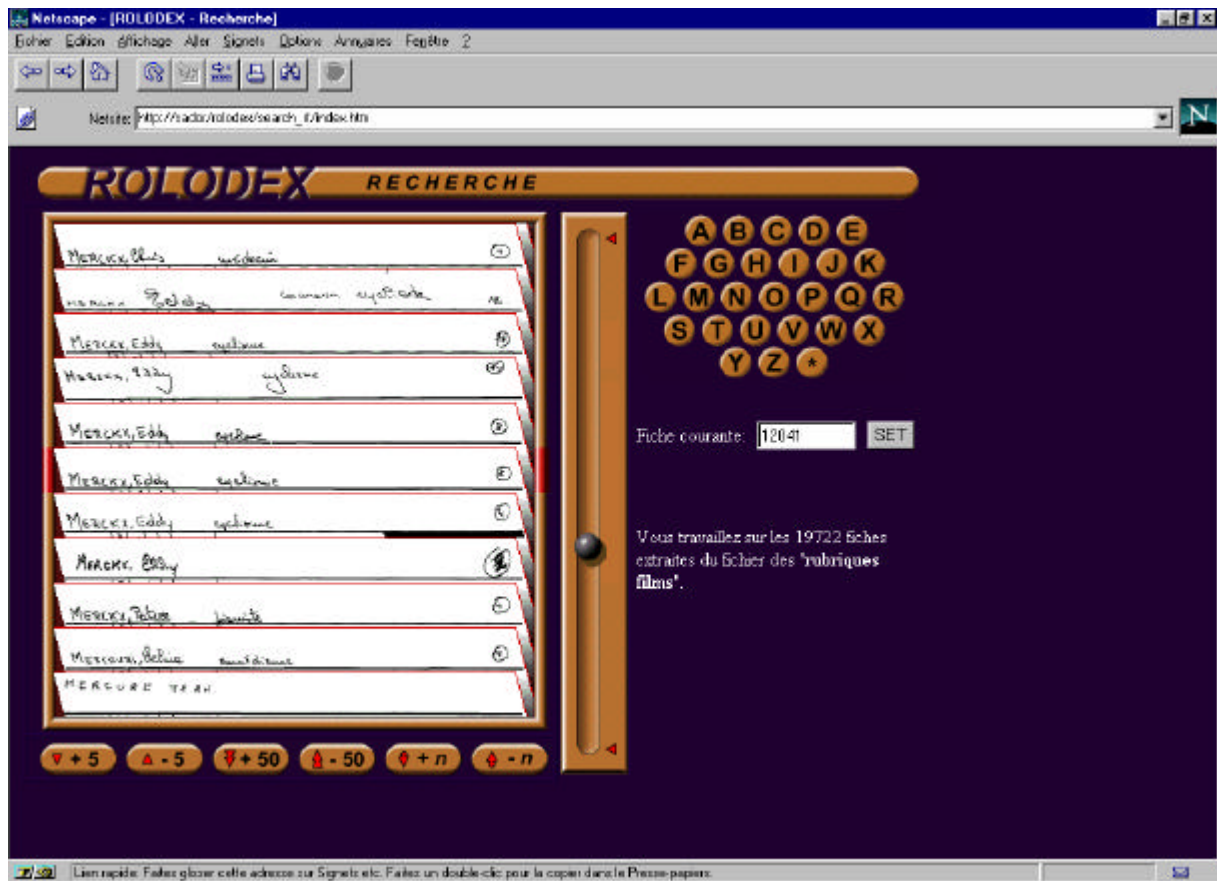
Netscape - [ROLODEX - Recherche]

Fichier Edition Affichage Aller Signets Options Annuaires Fenêtre ?

Netsite: http://sactor/rolodex/search_it/index.htm

ROLODEX RECHERCHE

Merckx, Eddy médecin
Merckx, Eddy coureur cycliste
Merckx, Eddy cycliste
Merckx, Eddy cycliste
Merckx, Eddy cycliste
Merckx, Eddy cycliste
Merckx, Eddy cycliste
Merckx, Eddy
Merckx, Peter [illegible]
Mercouri, Melina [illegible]
MERCURE JEAN

+ 5 - 5 + 50 - 50 + n - n

A B C D E F G H I J K L M N O P Q R S T U V W X Y Z *

Fiche courante: 12041 SET

Vous travaillez sur les 19722 fiches extraites du fichier des "rubriques films".

Lien rapide: Faites glisser cette adresse sur Signets etc. Faites un double-clic pour la copier dans le Presse-papiers.